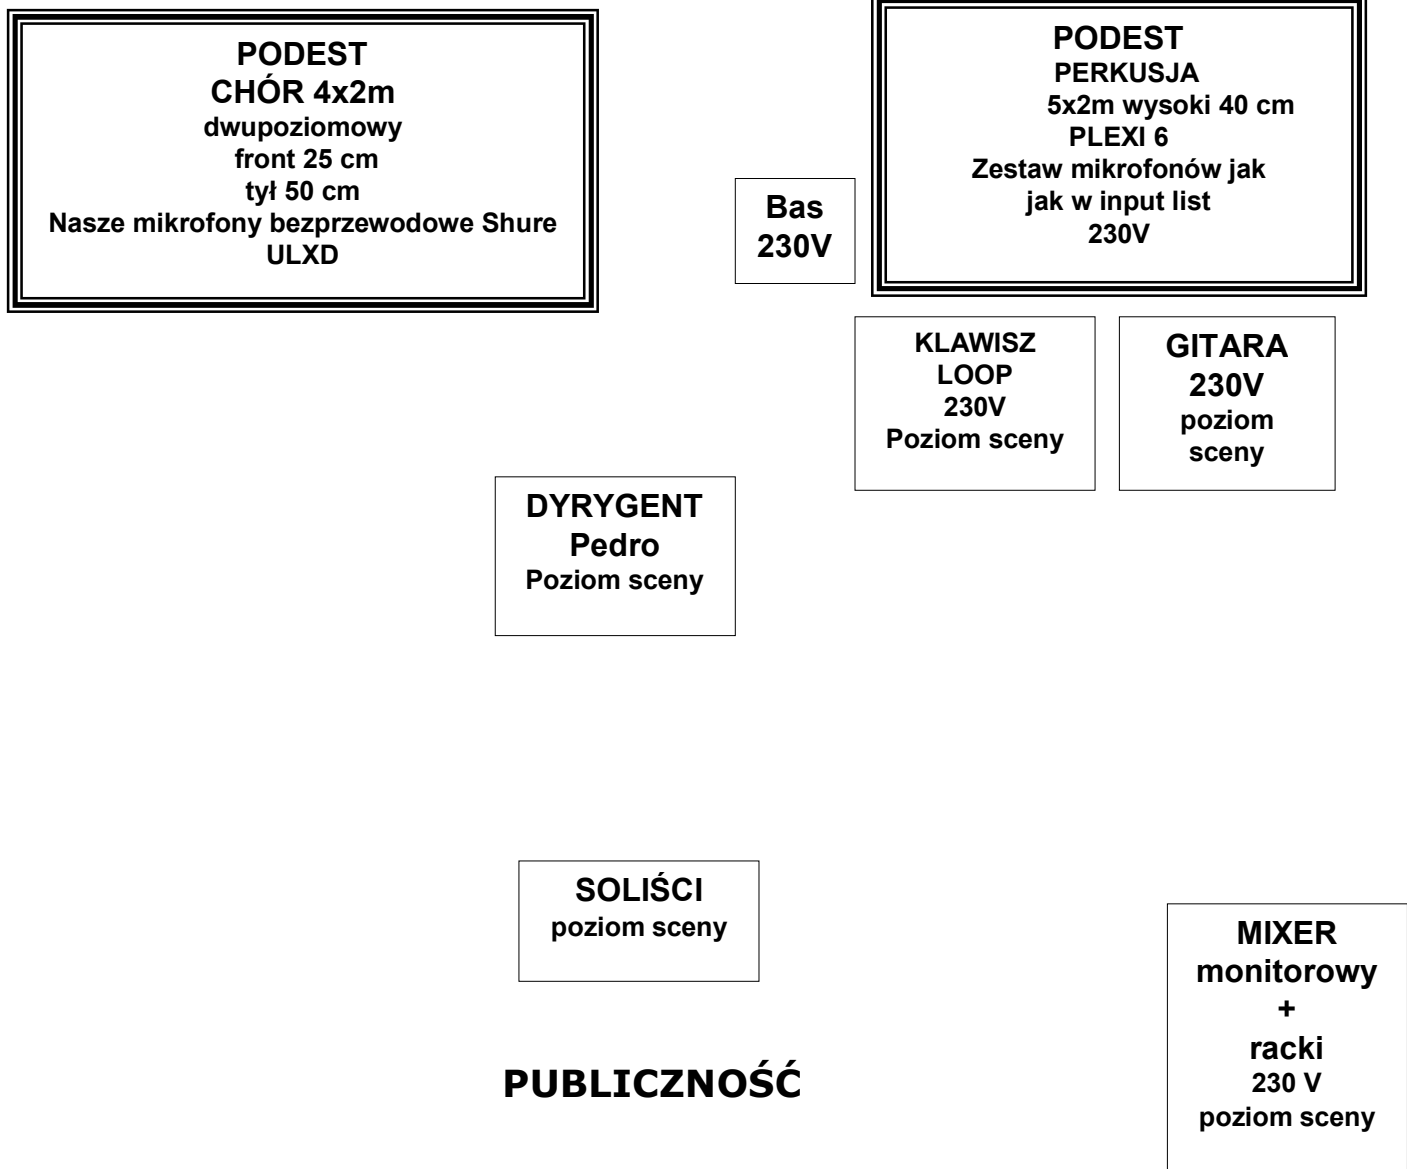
PODEST
CHÓR 4x2m
dwupoziomowy
front 25 cm
tył 50 cm
Nasze mikrofony bezprzewodowe Shure
ULXD

Bas
230V

PODEST
PERKUSJA
5x2m wysoki 40 cm
PLEXI 6
Zestaw mikrofonów jak
jak w input list
230V

KLAWISZ
LOOP
230V
Poziom sceny

GITARA
230V
poziom
sceny

DYRYGENT
Pedro
Poziom sceny

SOLIŚCI
poziom sceny

MIXER
monitorowy
+
racki
230 V
poziom sceny

PUBLICZNOŚĆ